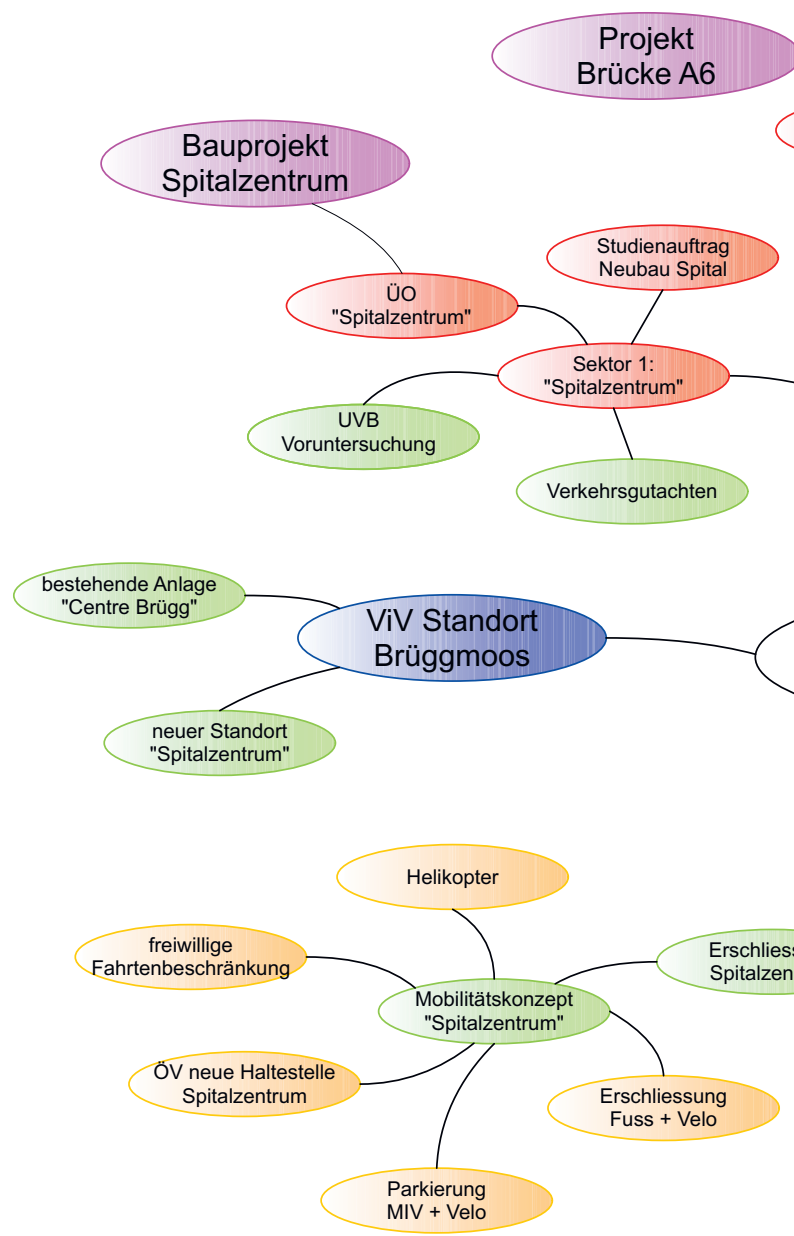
Projekt Brücke A6

Bauprojekt Spitalzentrum

Studienauftrag Neubau Spital

ÜO "Spitalzentrum"

Sektor 1: "Spitalzentrum"

UVB Voruntersuchung

Verkehrsgutachten

bestehende Anlage "Centre Brügg"

ViV Standort Brüggmoos

neuer Standort "Spitalzentrum"

Helikopter

freiwillige Fahrtenbeschränkung

Erschliess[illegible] Spitalzen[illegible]

Mobilitätskonzept "Spitalzentrum"

ÖV neue Haltestelle Spitalzentrum

Erschliessung Fuss + Velo

Parkierung MIV + Velo